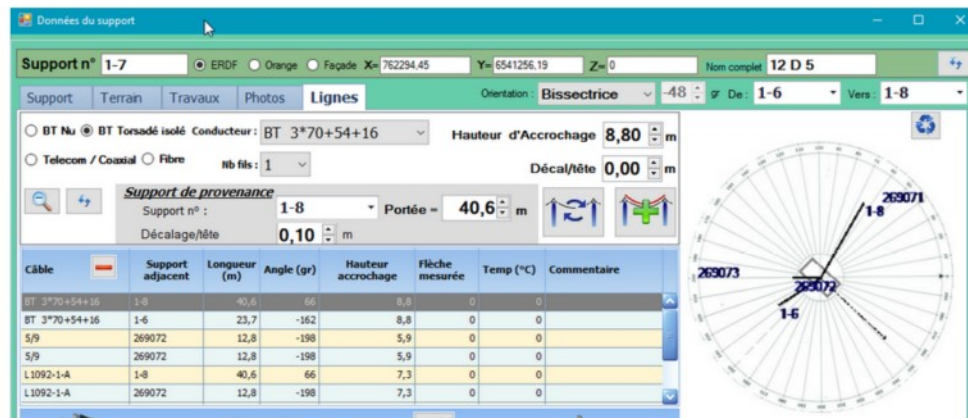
Données du support

Support n° 1-7 ERDF Orange Façade X= 762294,45 Y= 6541256,19 Z= 0 Nom complet 12 D 5

Support Terrain Travaux Photos Lignes Orientation : Bissectrice -48 gr De : 1-6 Vers : 1-8

BT Nu BT Torsadé isolé Conducteur : BT 3*70+54+16 Hauteur d'Accrochage 8,80 m

Telecom / Coaxial Fibre Nb fils : 1 Décal/tête 0,00 m

Support de provenance

Support n° : 1-8 Portée = 40,6 m

Décalage/tête 0,10 m

| Câble | Support adjacent | Longueur (m) | Angle (gr) | Hauteur accrochage | Flèche mesurée | Temp (°C) | Commentaire |
|---|---|---|---|---|---|---|---|
| BT 3*70+54+16 | 1-8 | 40,6 | 66 | 8,8 | | 0 | |
| BT 3*70+54+16 | 1-6 | 23,7 | -162 | 8,8 | | 0 | |
| 5/9 | 269072 | 12,8 | -198 | 5,9 | | 0 | |
| 5/9 | 269072 | 12,8 | -198 | 5,9 | | 0 | |
| L1092-1-A | 1-8 | 40,6 | 66 | 7,3 | | 0 | |
| L1092-1-A | 269072 | 12,8 | -198 | 7,3 | | 0 | |

269071
1-8
269073
269072
1-6